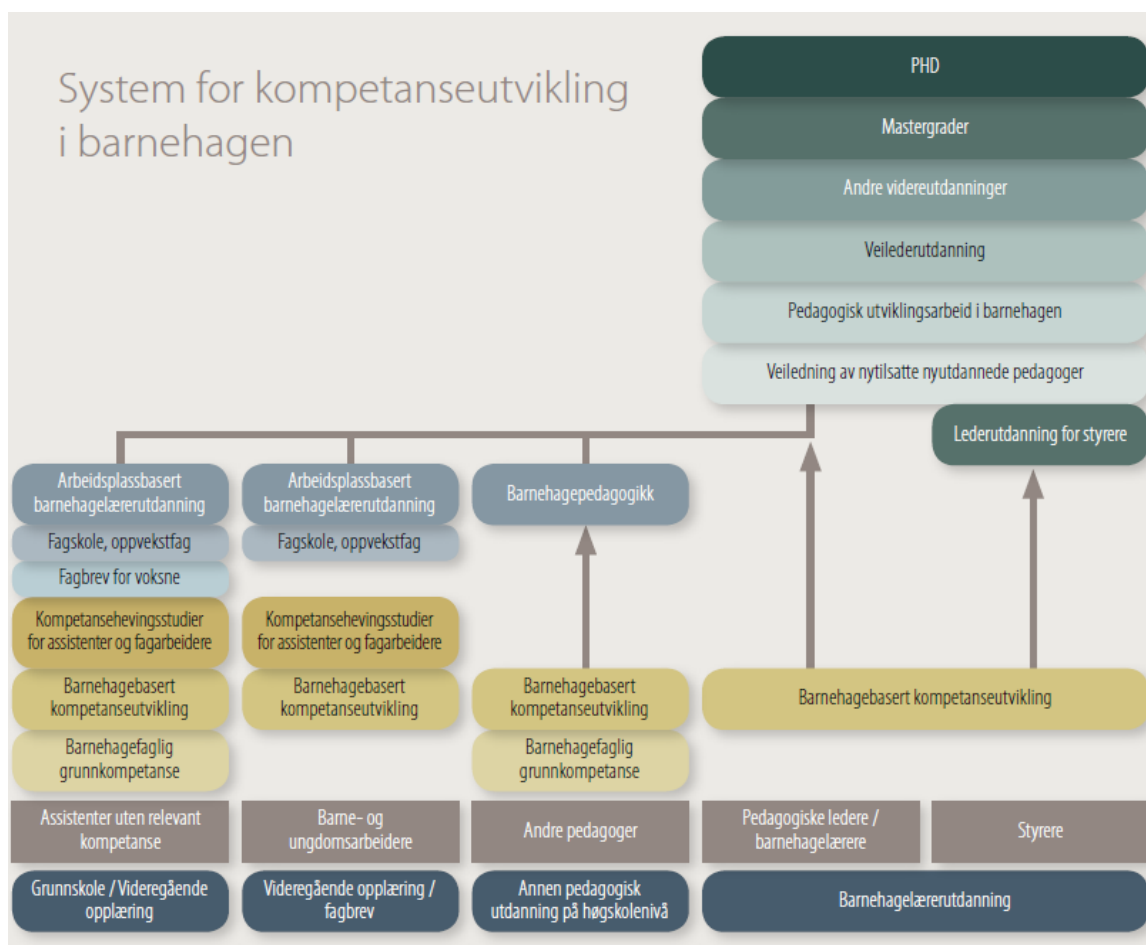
System for kompetanseutvikling i barnehagen

PHD

Mastergrader

Andre videreutdanninger

Veilederutdanning

Pedagogisk utviklingsarbeid i barnehagen

Veiledning av nytilsatte nyutdannede pedagoger

Lederutdanning for styrere

Arbeidsplassbasert barnehagelærerutdanning

Fagskole, oppvekstfag

Fagbrev for voksne

Kompetansehevingsstudier for assistenter og fagarbeidere

Barnehagebasert kompetanseutvikling

Barnehagefaglig grunnkompetanse

Assistenter uten relevant kompetanse

Grunnskole / Videregående opplæring

Arbeidsplassbasert barnehagelærerutdanning

Fagskole, oppvekstfag

Kompetansehevingsstudier for assistenter og fagarbeidere

Barnehagebasert kompetanseutvikling

Barne- og ungdomsarbeidere

Videregående opplæring / fagbrev

Barnehagepedagogikk

Barnehagebasert kompetanseutvikling

Barnehagefaglig grunnkompetanse

Andre pedagoger

Annen pedagogisk utdanning på høgskolenivå

Barnehagebasert kompetanseutvikling

Pedagogiske ledere / barnehagelærere

Styrere

Barnehagelærerutdanning